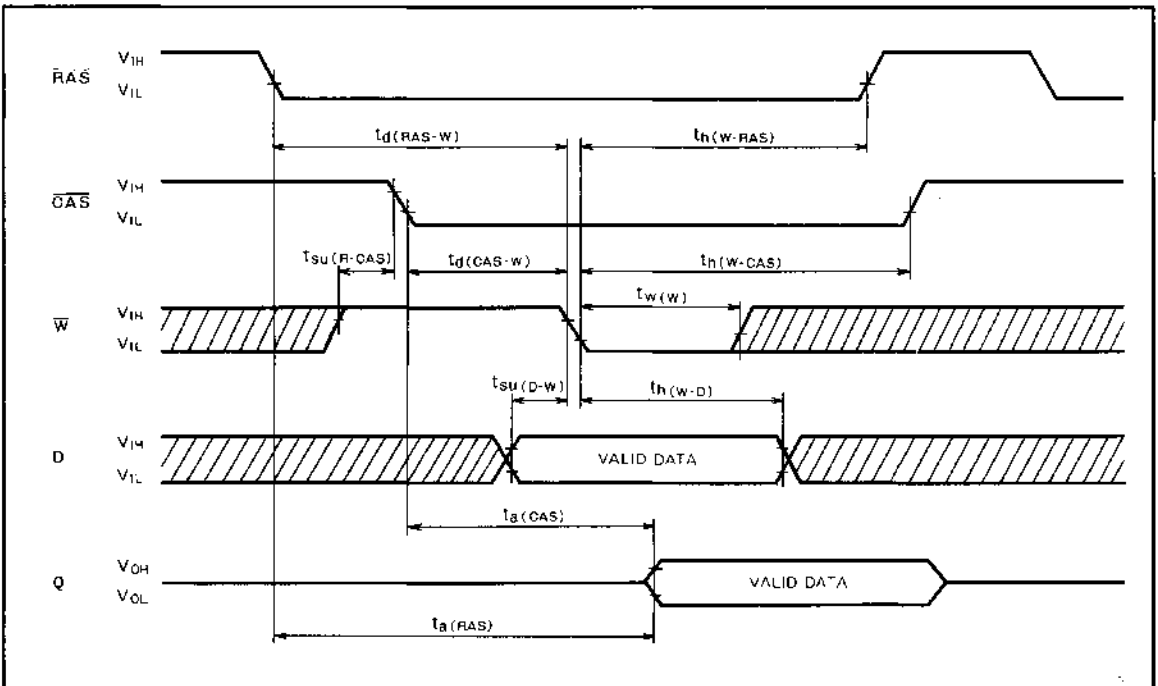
$\overline{RAS}$ $V_{IH}$ $V_{IL}$

$t_{d(RAS-W)}$ $t_{h(W-RAS)}$

$\overline{CAS}$ $V_{IH}$ $V_{IL}$

$t_{su(R-CAS)}$ $t_{d(CAS-W)}$ $t_{h(W-CAS)}$

$t_{w(W)}$

$\overline{W}$ $V_{IH}$ $V_{IL}$

$t_{su(D-W)}$ $t_{h(W-D)}$

D $V_{IH}$ $V_{IL}$ VALID DATA

$t_{a(CAS)}$

Q $V_{OH}$ $V_{OL}$ VALID DATA

$t_{a(RAS)}$